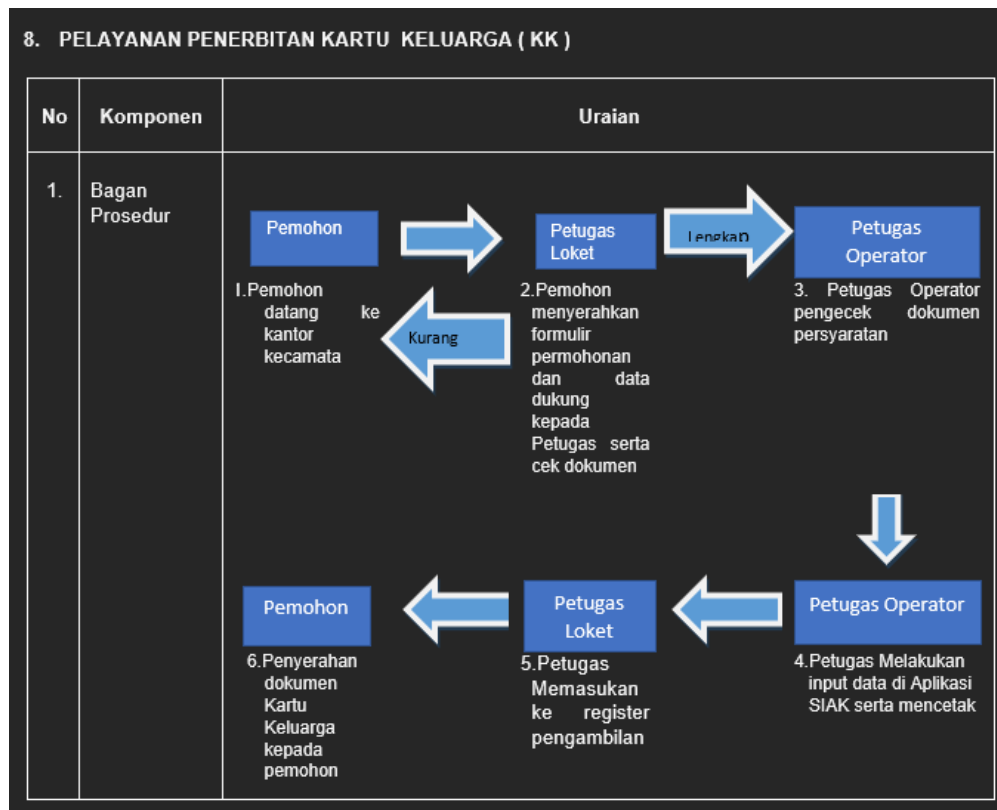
8. PELAYANAN PENERBITAN KARTU KELUARGA ( KK )

| No | Komponen | Uraian |
|---|---|---|
| 1. | Bagan Prosedur | Pemohon Petugas Loket Lengkap Petugas Operator 1.Pemohon datang ke kantor kecamata Kurang 2.Pemohon menyerahkan formulir permohonan dan data dukung kepada Petugas serta cek dokumen 3. Petugas Operator pengecek dokumen persyaratan Pemohon Petugas Loket Petugas Operator 6.Penyerahan dokumen Kartu Keluarga kepada pemohon 5.Petugas Memasukan ke register pengambilan 4.Petugas Melakukan input data di Aplikasi SIAK serta mencetak |